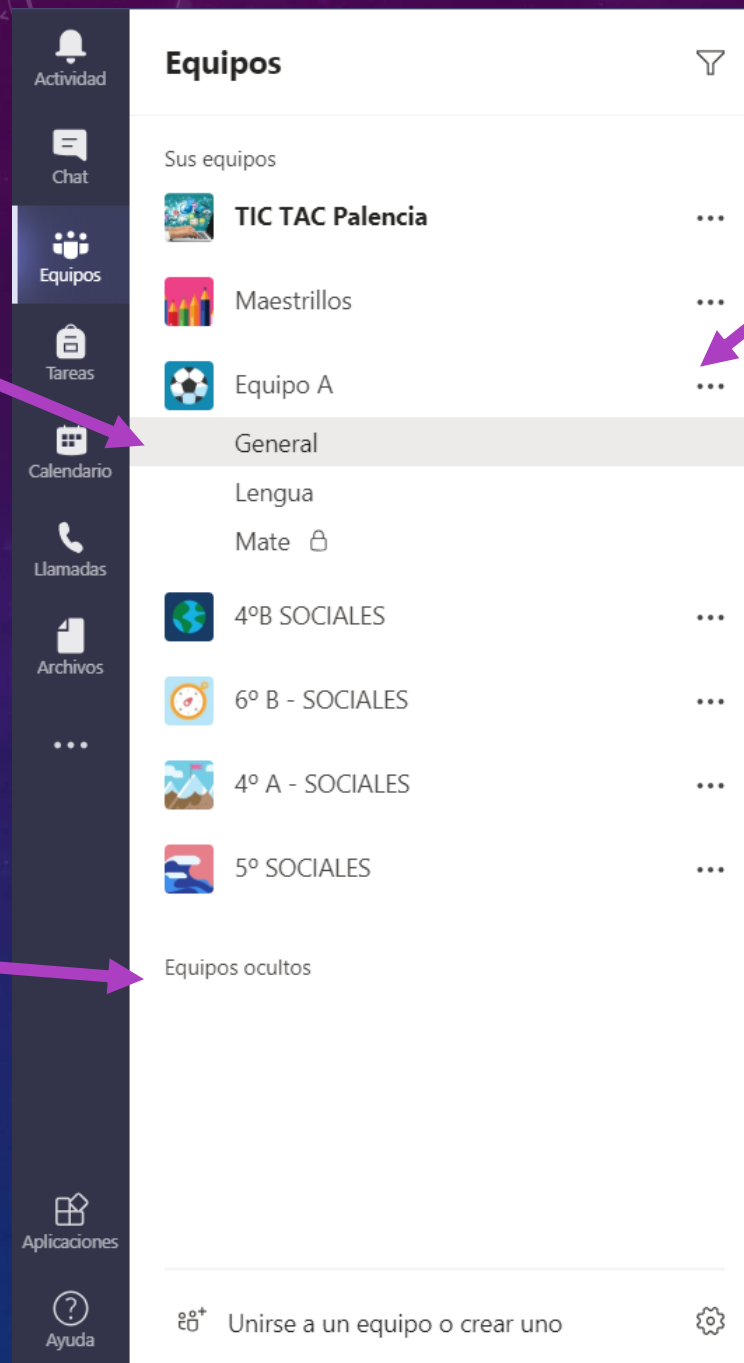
Actividad
Chat
Equipos
Tareas
Calendario
Llamadas
Archivos
...
Aplicaciones
Ayuda

Equipos

Sus equipos

TIC TAC Palencia ...
Maestrillos ...
Equipo A ...
General
Lengua
Mate
4ºB SOCIALES ...
6º B - SOCIALES ...
4º A - SOCIALES ...
5º SOCIALES ...

Equipos ocultos

Unirse a un equipo o crear uno